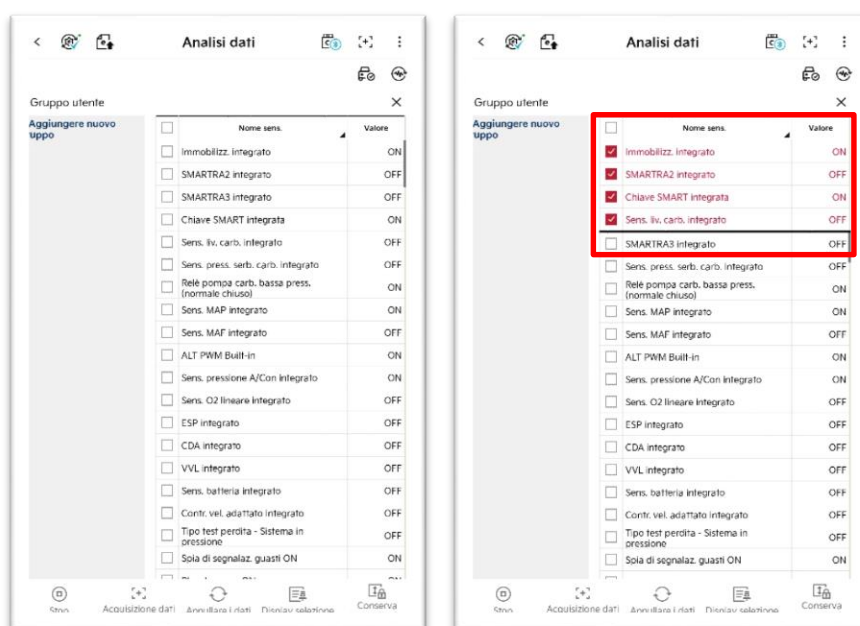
Analisi dati

Gruppo utente

Aggiungere nuovo uppo

| | Nome sens. | Valore |
|---|---|---|
| | Immobilizz. integrato | ON |
| | SMARTRA2 integrato | OFF |
| | SMARTRA3 integrato | OFF |
| | Chiave SMART integrata | ON |
| | Sens. liv. carb. integrato | OFF |
| | Sens. press. serb. carb. integrato | OFF |
| | Relé pompa carb. bassa press. (normale chiuso) | ON |
| | Sens. MAP integrato | ON |
| | Sens. MAF integrato | OFF |
| | ALT PWM Built-in | ON |
| | Sens. pressione A/Con integrato | ON |
| | Sens. O2 lineare integrato | OFF |
| | ESP integrato | OFF |
| | CDA integrato | OFF |
| | VVL integrato | OFF |
| | Sens. batteria integrato | OFF |
| | Contr. vel. adattato integrato | OFF |
| | Tipo test perdita - Sistema in pressione | OFF |
| | Spia di segnalaz. guasti ON | ON |

Stop  Acquisizione dati  Annullare i dati  Display selezione  Conserva

Analisi dati

Gruppo utente

Aggiungere nuovo uppo

| | Nome sens. | Valore |
|---|---|---|
| ☑ | Immobilizz. integrato | ON |
| ☑ | SMARTRA2 integrato | OFF |
| ☑ | Chiave SMART integrata | ON |
| ☑ | Sens. liv. carb. integrato | OFF |
| | SMARTRA3 integrato | OFF |
| | Sens. press. serb. carb. integrato | OFF |
| | Relé pompa carb. bassa press. (normale chiuso) | ON |
| | Sens. MAP integrato | ON |
| | Sens. MAF integrato | OFF |
| | ALT PWM Built-in | ON |
| | Sens. pressione A/Con integrato | ON |
| | Sens. O2 lineare integrato | OFF |
| | ESP integrato | OFF |
| | CDA integrato | OFF |
| | VVL integrato | OFF |
| | Sens. batteria integrato | OFF |
| | Contr. vel. adattato integrato | OFF |
| | Tipo test perdita - Sistema in pressione | OFF |
| | Spia di segnalaz. guasti ON | ON |

Stop  Acquisizione dati  Annullare i dati  Display selezione  Conserva